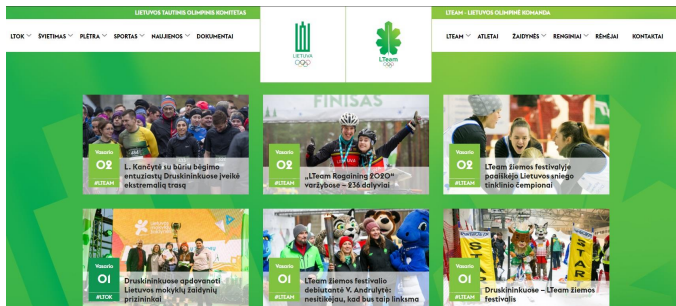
LIETUVOS TAUTINIS OLIMPINIS KOMITETAS

LTOK ŠVIETIMAS PLĖTRA SPORTAS NAUJIENOS DOKUMENTAI

LIETUVA

LTeam

LTEAM - LIETUVOS OLIMPINĖ KOMANDA

LTEAM ATLETAI ŽAIDYNĖS RENGINIAI RĖMĖJAI KONTAKTAI

Vasario 02 #LTEAM
L. Kančytė su būriu bėgimo entuziastų Druskininkuose įveikė ekstremalią trasą

FINISAS
Vasario 02 #LTEAM
„LTeam Rogaining 2020" varžybose – 236 dalyviai

Vasario 02 #LTEAM
LTeam žiemos festivalyje paaiškėjo Lietuvos sniego tinklinio čempionai

Vasario 01 #LTOK
Druskininkuose apdovanoti Lietuvos mokyklų žaidynių prizininkai

Vasario 01 #LTEAM
LTeam žiemos festivalio debiutantė V. Andrulytė: nesitikėjau, kad bus taip linksma

Vasario 01 #LTEAM
Druskininkuose – LTeam žiemos festivalis

STAR